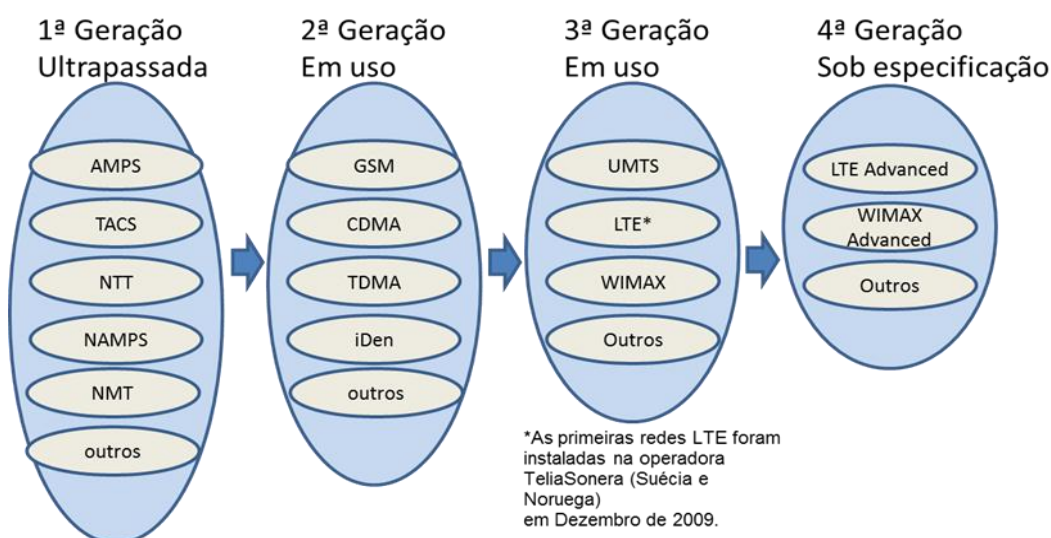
1ª Geração
Ultrapassada

AMPS

TACS

NTT

NAMPS

NMT

outros

2ª Geração
Em uso

GSM

CDMA

TDMA

iDen

outros

3ª Geração
Em uso

UMTS

LTE*

WIMAX

Outros

*As primeiras redes LTE foram instaladas na operadora TeliaSonera (Suécia e Noruega)
em Dezembro de 2009.

4ª Geração
Sob especificação

LTE Advanced

WIMAX Advanced

Outros